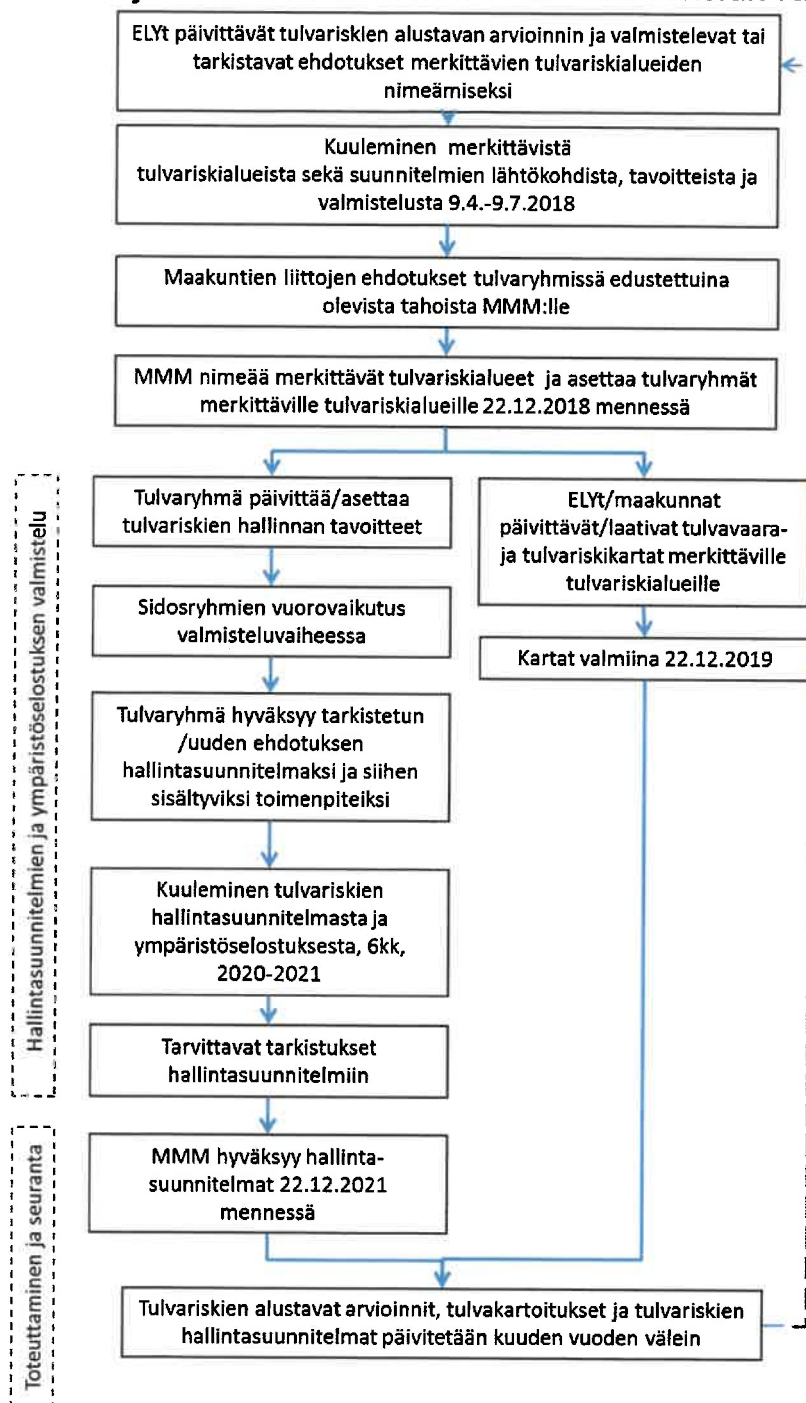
ELYt päivittävät tulvariskien alustavan arvioinnin ja valmistelevat tai tarkistavat ehdotukset merkittävien tulvariskialueiden nimeämiseksi

Kuuleminen merkittävistä tulvariskialueista sekä suunnitelmien lähtökohdista, tavoitteista ja valmistelusta 9.4.-9.7.2018

Maakuntien liittojen ehdotukset tulvaryhmissä edustettuina olevista tahoista MMM:lle

MMM nimeää merkittävät tulvariskialueet ja asettaa tulvaryhmät merkittäville tulvariskialueille 22.12.2018 mennessä

Hallintasuunnitelmien ja ympäristöselostuksen valmistelu

Tulvaryhmä päivittää/asettaa tulvariskien hallinnan tavoitteet

Sidosryhmien vuorovaikutus valmisteluvaiheessa

Tulvaryhmä hyväksyy tarkistetun /uuden ehdotuksen hallintasuunnitelmaksi ja siihen sisältyviksi toimenpiteiksi

Kuuleminen tulvariskien hallintasuunnitelmasta ja ympäristöselostuksesta, 6kk, 2020-2021

Tarvittavat tarkistukset hallintasuunnitelmiin

ELYt/maakunnat päivittävät/laativat tulvavaara- ja tulvariskikartat merkittäville tulvariskialueille

Kartat valmiina 22.12.2019

Toteuttaminen ja seuranta

MMM hyväksyy hallintasuunnitelmat 22.12.2021 mennessä

Tulvariskien alustavat arvioinnit, tulvakartoitukset ja tulvariskien hallintasuunnitelmat päivitetään kuuden vuoden välein